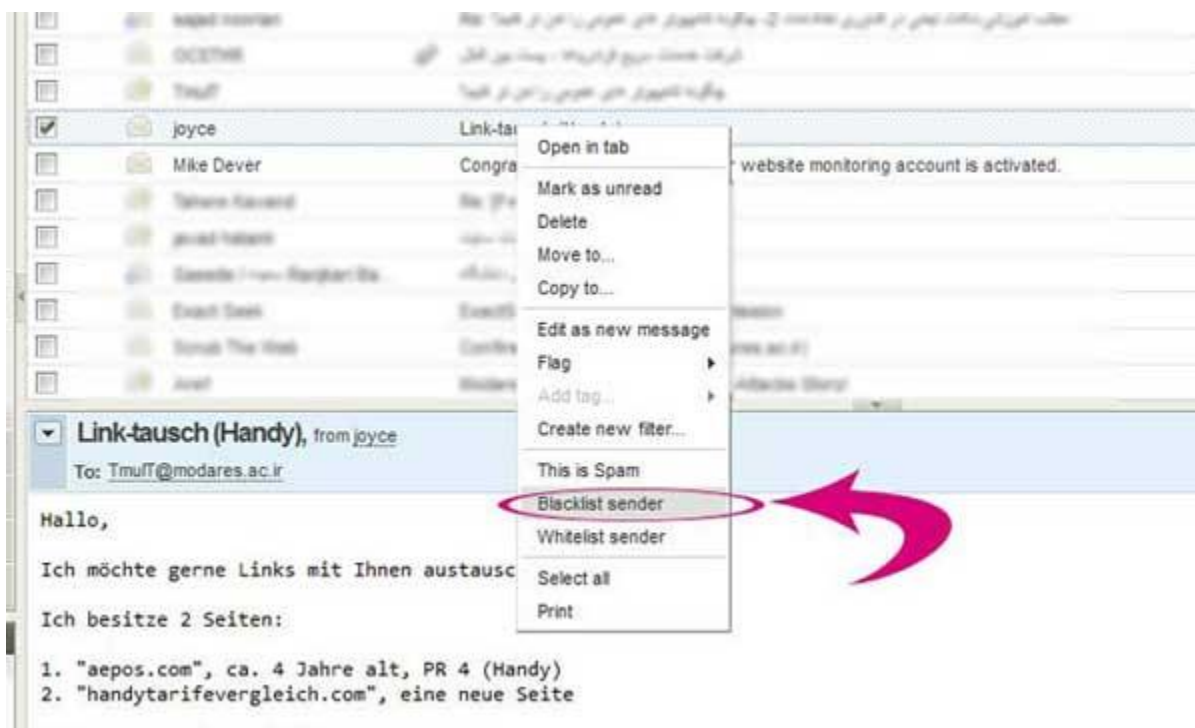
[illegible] | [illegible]
OCETHR | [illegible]
TmulT | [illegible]
joyce | Link-tau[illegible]
Mike Dever | Congra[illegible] website monitoring account is activated.
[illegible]
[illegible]
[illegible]
Exact Seek | Exact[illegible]
Scrub The Web | Confirm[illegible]
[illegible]

Open in tab
Mark as unread
Delete
Move to...
Copy to...
Edit as new message
Flag
Add tag...
Create new filter...
This is Spam
Blacklist sender
Whitelist sender
Select all
Print

Link-tausch (Handy), from joyce
To: TmulT@modares.ac.ir

Hallo,

Ich möchte gerne Links mit Ihnen austausc

Ich besitze 2 Seiten:

1. "aepos.com", ca. 4 Jahre alt, PR 4 (Handy)
2. "handytarifevergleich.com", eine neue Seite